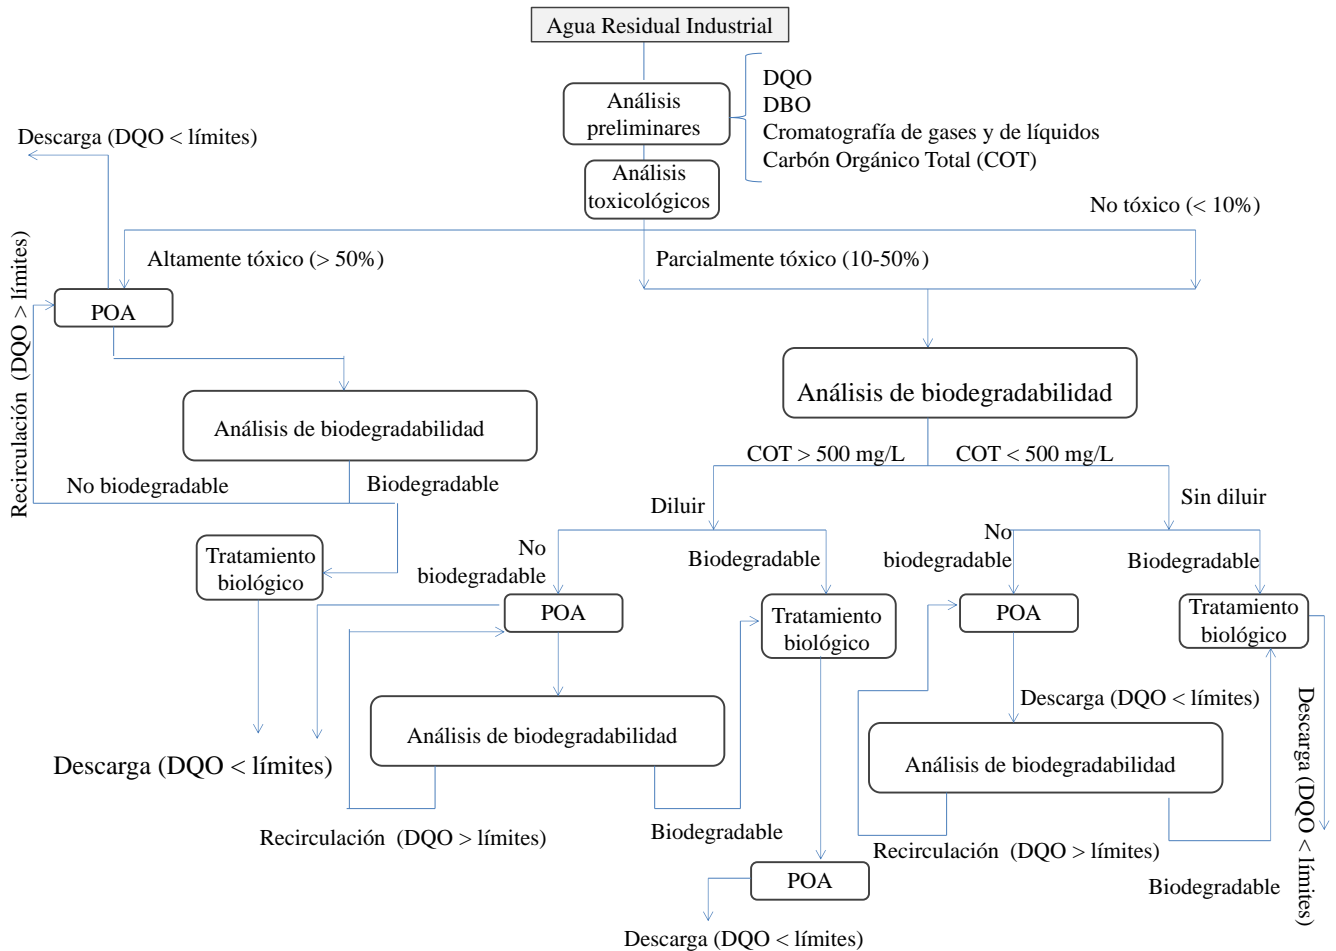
Agua Residual Industrial

Análisis preliminares

DQO
DBO
Cromatografía de gases y de líquidos
Carbón Orgánico Total (COT)

Análisis toxicológicos

Descarga (DQO < límites)

No tóxico (< 10%)

Altamente tóxico (> 50%)

Parcialmente tóxico (10-50%)

Recirculación (DQO > límites)

POA

Análisis de biodegradabilidad

Análisis de biodegradabilidad

No biodegradable

Biodegradable

COT > 500 mg/L

COT < 500 mg/L

Diluir

Sin diluir

Tratamiento biológico

No biodegradable

Biodegradable

No biodegradable

Biodegradable

POA

Tratamiento biológico

POA

Tratamiento biológico

Descarga (DQO < límites)

Análisis de biodegradabilidad

Descarga (DQO < límites)

Análisis de biodegradabilidad

Descarga (DQO < límites)

Recirculación (DQO > límites)

Biodegradable

Recirculación (DQO > límites)

Biodegradable

POA

Descarga (DQO < límites)